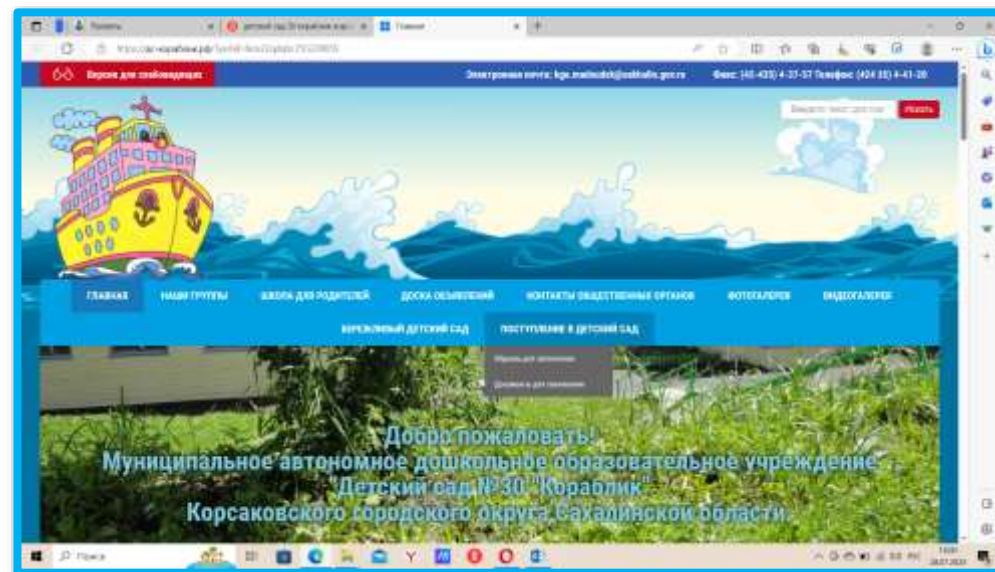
Версия для слабовидящих

Электронная почта: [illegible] Факс: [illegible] Телефон: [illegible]

Введите текст для поиска Искать

ГЛАВНАЯ НАШИ ГРУППЫ ШКОЛА ДЛЯ РОДИТЕЛЕЙ ДОСКА ОБЪЯВЛЕНИЙ КОНТАКТЫ ОБЩЕСТВЕННЫХ ОРГАНОВ ФОТОГАЛЕРЕЯ ВИДЕОГАЛЕРЕЯ

БЕРЕЖЛИВЫЙ ДЕТСКИЙ САД ПОСТУПЛЕНИЕ В ДЕТСКИЙ САД

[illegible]
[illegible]

Добро пожаловать!
Муниципальное автономное дошкольное образовательное учреждение
"Детский сад № 30 "Кораблик"
Корсаковского городского округа Сахалинской области.

Поиск